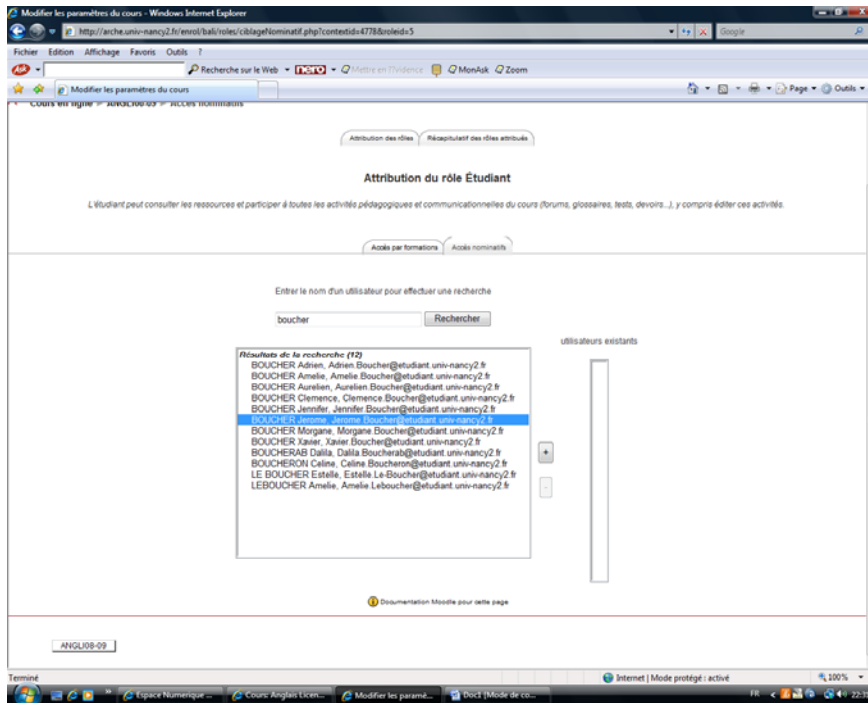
Modifier les paramètres du cours - Windows Internet Explorer

http://arche.univ-nancy2.fr/enrol/bali/roles/ciblageNominatif.php?contextid=4778&roleid=5

Google

Fichier Edition Affichage Favoris Outils ?

Recherche sur le Web nero Mettre en l'évidence MonAsk Zoom

Modifier les paramètres du cours

Page Outils

Cours en ligne ANGLI08-09 Accès nominatifs

Attribution des rôles | Récapitulatif des rôles attribués

Attribution du rôle Étudiant

L'étudiant peut consulter les ressources et participer à toutes les activités pédagogiques et communicationnelles du cours (forums, glossaires, tests, devoirs...), y compris éditer ces activités.

Accès par formations | Accès nominatifs

Entrer le nom d'un utilisateur pour effectuer une recherche

boucher

Rechercher

utilisateurs existants

Résultats de la recherche (12)
BOUCHER Adrien, Adrien.Boucher@etudiant.univ-nancy2.fr
BOUCHER Amelie, Amelie.Boucher@etudiant.univ-nancy2.fr
BOUCHER Aurelien, Aurelien.Boucher@etudiant.univ-nancy2.fr
BOUCHER Clemence, Clemence.Boucher@etudiant.univ-nancy2.fr
BOUCHER Jennifer, Jennifer.Boucher@etudiant.univ-nancy2.fr
BOUCHER Jerome, Jerome.Boucher@etudiant.univ-nancy2.fr
BOUCHER Morgane, Morgane.Boucher@etudiant.univ-nancy2.fr
BOUCHER Xavier, Xavier.Boucher@etudiant.univ-nancy2.fr
BOUCHERAB Dalila, Dalila.Boucherab@etudiant.univ-nancy2.fr
BOUCHERON Celine, Celine.Boucheron@etudiant.univ-nancy2.fr
LE BOUCHER Estelle, Estelle.Le-Boucher@etudiant.univ-nancy2.fr
LEBOUCHER Amelie, Amelie.Leboucher@etudiant.univ-nancy2.fr

+

-

Documentation Moodle pour cette page

ANGLI08-09

Terminé

Internet | Mode protégé : activé

100%

Espace Numérique ... | Cours: Anglais Licen... | Modifier les paramè... | Doc1 [Mode de co...

FR 22:3